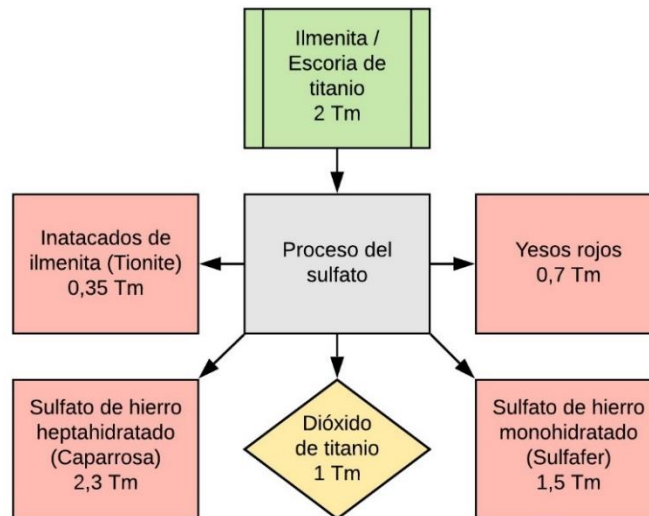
Ilmenita / Escoria de titanio 2 Tm

Inatacados de ilmenita (Tionite) 0,35 Tm

Proceso del sulfato

Yesos rojos 0,7 Tm

Sulfato de hierro heptahidratado (Caparrosa) 2,3 Tm

Dióxido de titanio 1 Tm

Sulfato de hierro monohidratado (Sulfafer) 1,5 Tm